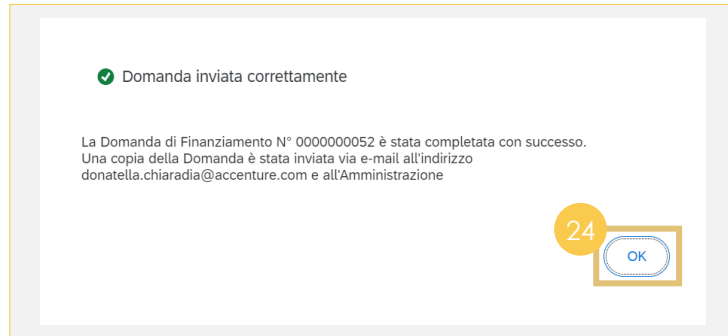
Domanda inviata correttamente

La Domanda di Finanziamento N° 0000000052 è stata completata con successo. Una copia della Domanda è stata inviata via e-mail all'indirizzo donatella.chiaradia@accenture.com e all'Amministrazione

24

OK